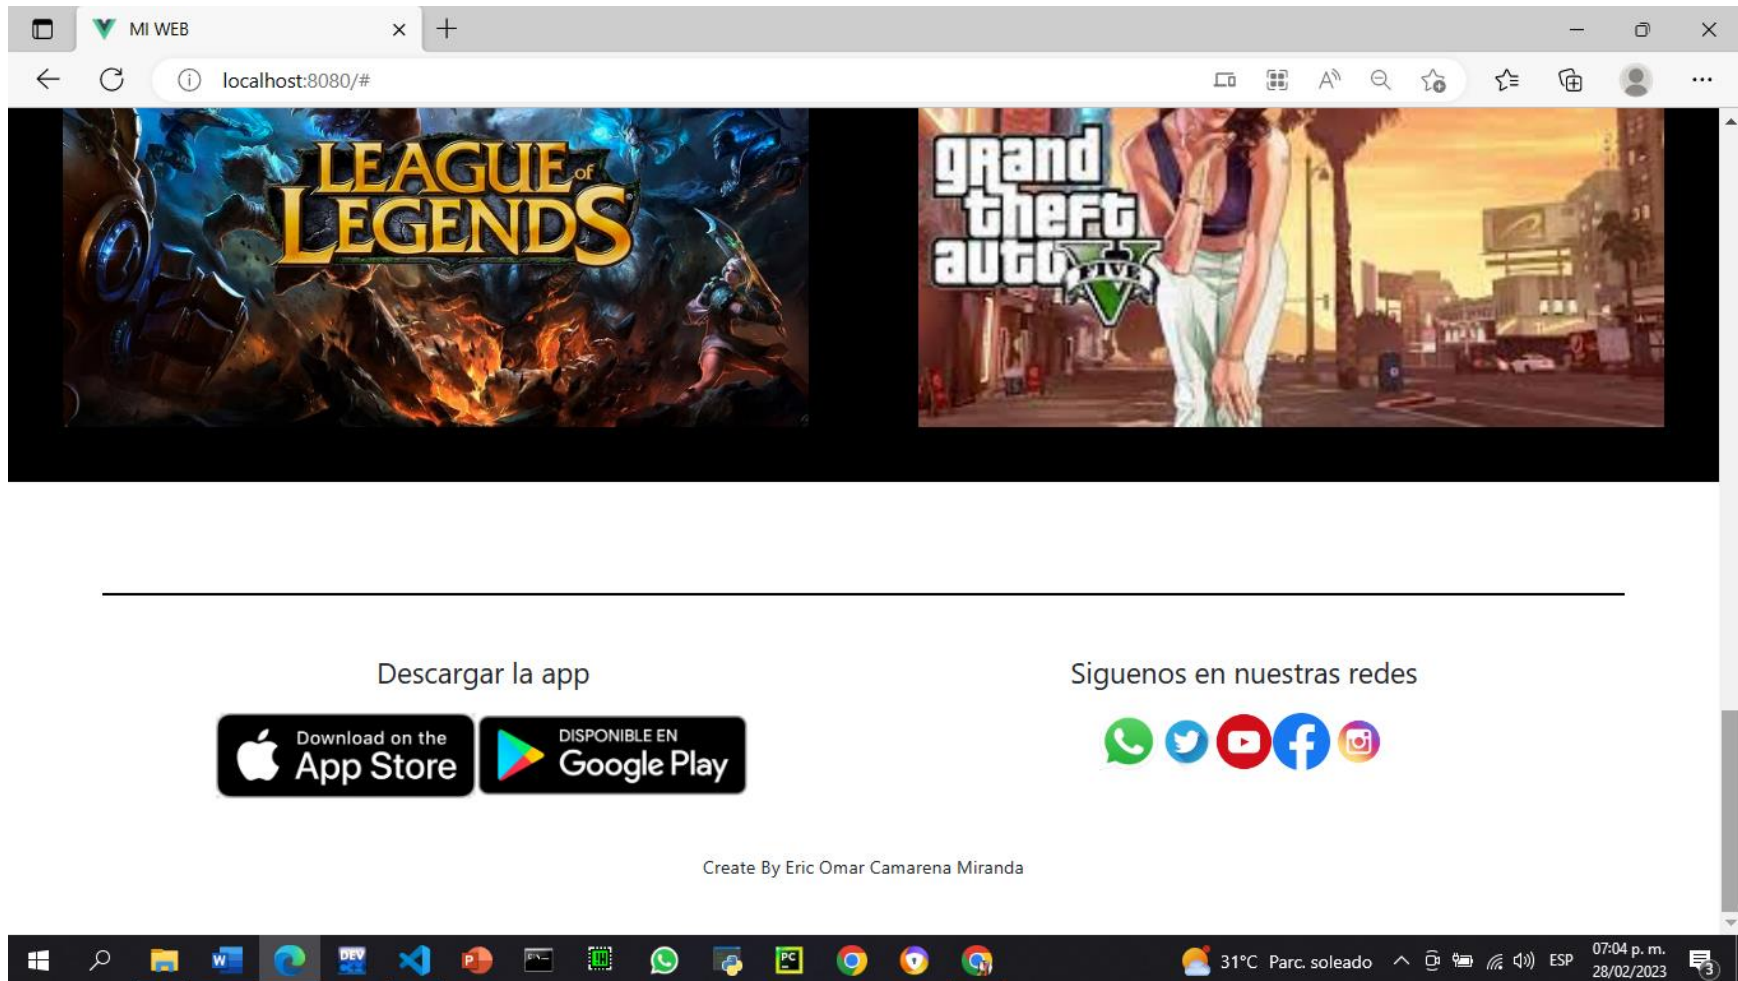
MI WEB

localhost:8080/#

LEAGUE of LEGENDS

grand theft auto FIVE V

Descargar la app

Download on the App Store

DISPONIBLE EN Google Play

Siguenos en nuestras redes

Create By Eric Omar Camarena Miranda

31°C Parc. soleado

ESP

07:04 p. m.
28/02/2023

3